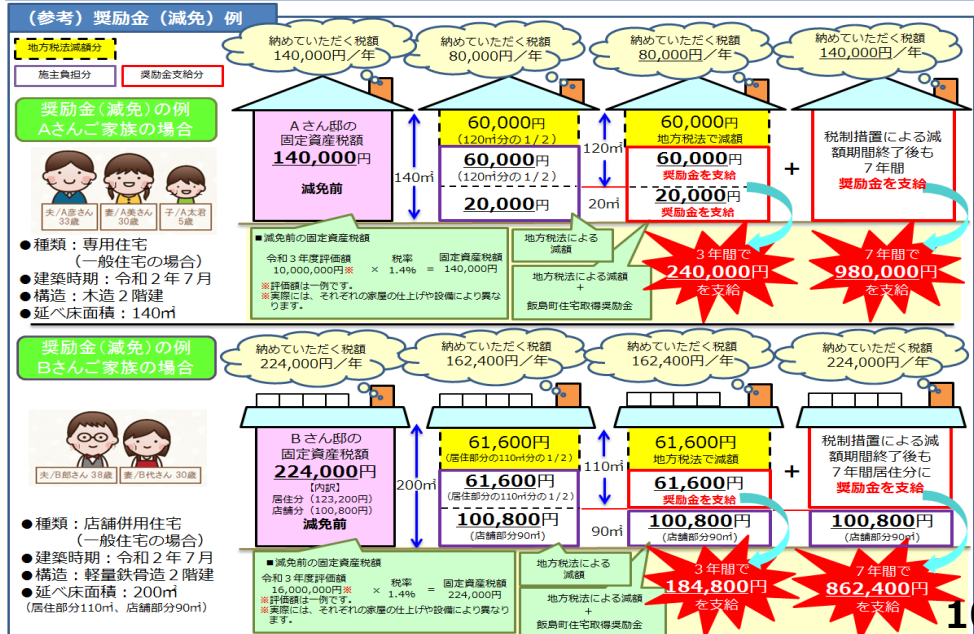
（参考）奨励金（減免）例

地方税法減額分

施主負担分

奨励金支給分

奨励金（減免）の例
Aさんご家族の場合

夫/A彦さん 33歳
妻/A美さん 30歳
子/A太君 5歳

● 種類：専用住宅
（一般住宅の場合）
● 建築時期：令和２年７月
● 構造：木造２階建
● 延べ床面積：140㎡

納めていただく税額
140,000円／年

Aさん邸の
固定資産税額
140,000円
減免前

140㎡

納めていただく税額
80,000円／年

60,000円
（120㎡分の１/２）
60,000円
（120㎡分の１/２）
20,000円

120㎡
20㎡

納めていただく税額
80,000円／年

60,000円
地方税法で減額
60,000円
奨励金を支給
20,000円
奨励金を支給

+

納めていただく税額
140,000円／年

税制措置による減額期間終了後も
７年間
奨励金を支給

■減免前の固定資産税額
令和３年度評価額 10,000,000円※ × 税率 1.4% = 固定資産税額 140,000円
※評価額は一例です。
※実際には、それぞれの家屋の仕上げや設備により異なります。

地方税法による減額

地方税法による減額
+
飯島町住宅取得奨励金

３年間で
240,000円
を支給

７年間で
980,000円
を支給

奨励金（減免）の例
Bさんご家族の場合

夫/B郎さん 38歳
妻/B代さん 30歳

● 種類：店舗併用住宅
（一般住宅の場合）
● 建築時期：令和２年７月
● 構造：軽量鉄骨造２階建
● 延べ床面積：200㎡
（居住部分110㎡、店舗部分90㎡）

納めていただく税額
224,000円／年

Bさん邸の
固定資産税額
224,000円
【内訳】
居住分（123,200円）
店舗分（100,800円）
減免前

200㎡

納めていただく税額
162,400円／年

61,600円
（居住部分の110㎡分の１/２）
61,600円
（居住部分の110㎡分の１/２）
100,800円
（店舗部分90㎡）

110㎡
90㎡

納めていただく税額
162,400円／年

61,600円
地方税法で減額
61,600円
奨励金を支給
100,800円
（店舗部分90㎡）

+

納めていただく税額
224,000円／年

税制措置による減額期間終了後も
７年間居住分に
奨励金を支給
100,800円
（店舗部分90㎡）

■減免前の固定資産税額
令和３年度評価額 16,000,000円※ × 税率 1.4% = 固定資産税額 224,000円
※評価額は一例です。
※実際には、それぞれの家屋の仕上げや設備により異なります。

地方税法による減額

地方税法による減額
+
飯島町住宅取得奨励金

３年間で
184,800円
を支給

７年間で
862,400円
を支給

10